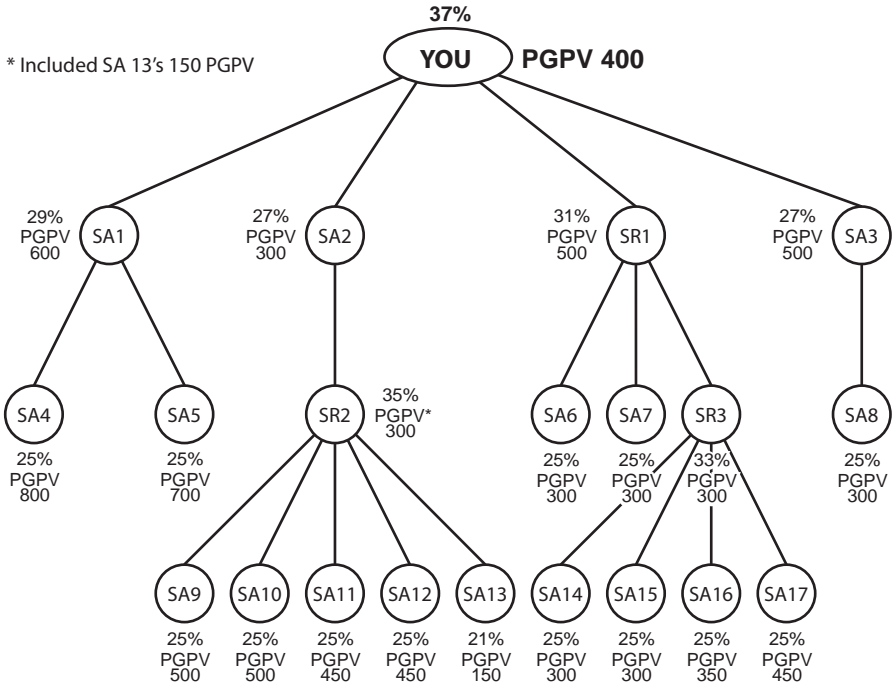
37%

YOU PGPV 400

* Included SA 13's 150 PGPV

29% PGPV 600 SA1

27% PGPV 300 SA2

31% PGPV 500 SR1

27% PGPV 500 SA3

SA4 25% PGPV 800

SA5 25% PGPV 700

SR2 35% PGPV* 300

SA6 25% PGPV 300

SA7 25% PGPV 300

SR3 33% PGPV 300

SA8 25% PGPV 300

SA9 25% PGPV 500

SA10 25% PGPV 500

SA11 25% PGPV 450

SA12 25% PGPV 450

SA13 21% PGPV 150

SA14 25% PGPV 300

SA15 25% PGPV 300

SA16 25% PGPV 350

SA17 25% PGPV 450